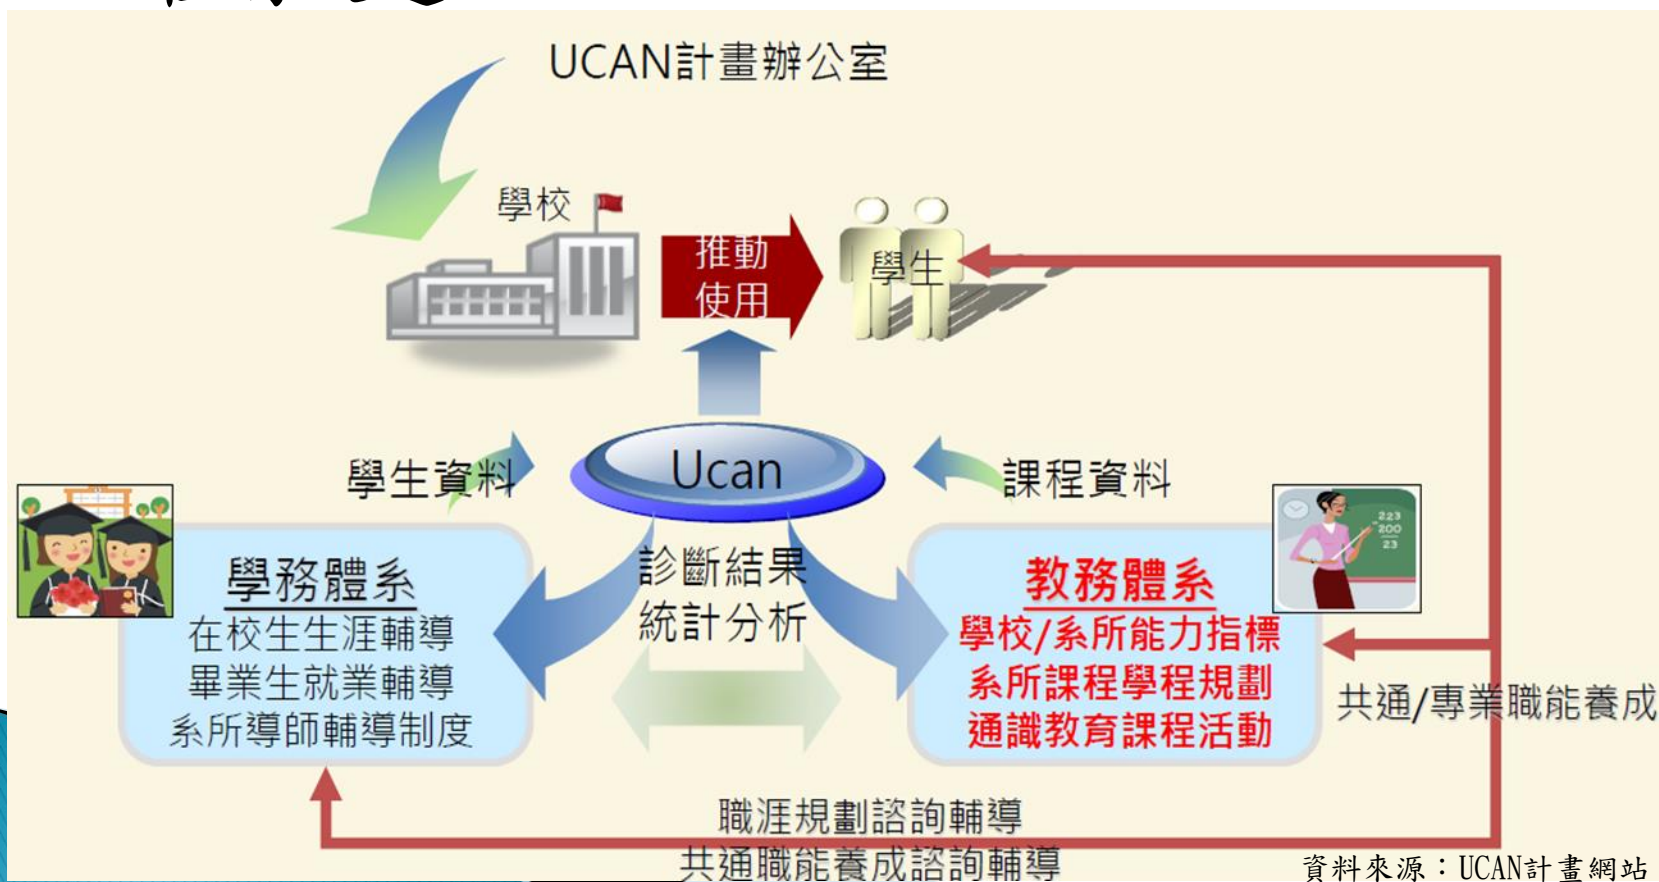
UCAN計畫辦公室

學校

推動
使用

學生

學生資料

Ucan

課程資料

學務體系
在校生生涯輔導
畢業生就業輔導
系所導師輔導制度

診斷結果
統計分析

教務體系
學校/系所能力指標
系所課程學程規劃
通識教育課程活動

223
200
23

共通/專業職能養成

職涯規劃諮詢輔導
共通職能養成諮詢輔導

資料來源：UCAN計畫網站